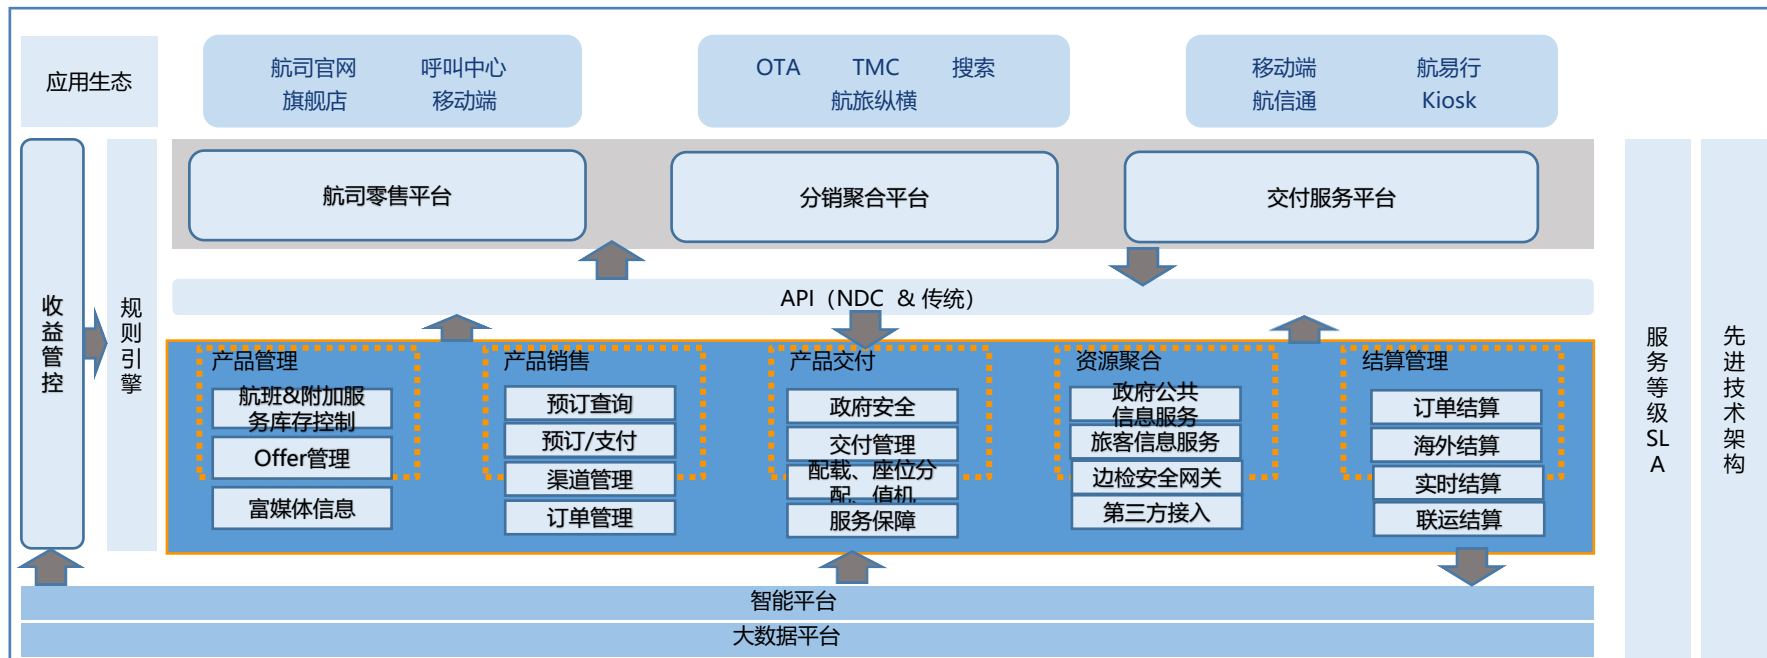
应用生态

航司官网 呼叫中心
旗舰店 移动端

OTA TMC 搜索
航旅纵横

移动端 航易行
航信通 Kiosk

收益管控

规则引擎

航司零售平台

分销聚合平台

交付服务平台

API（NDC ＆ 传统）

产品管理
航班&附加服务库存控制
Offer管理
富媒体信息

产品销售
预订查询
预订/支付
渠道管理
订单管理

产品交付
政府安全
交付管理
配载、座位分配、值机
服务保障

资源聚合
政府公共信息服务
旅客信息服务
边检安全网关
第三方接入

结算管理
订单结算
海外结算
实时结算
联运结算

服务等级SLA

先进技术架构

智能平台

大数据平台